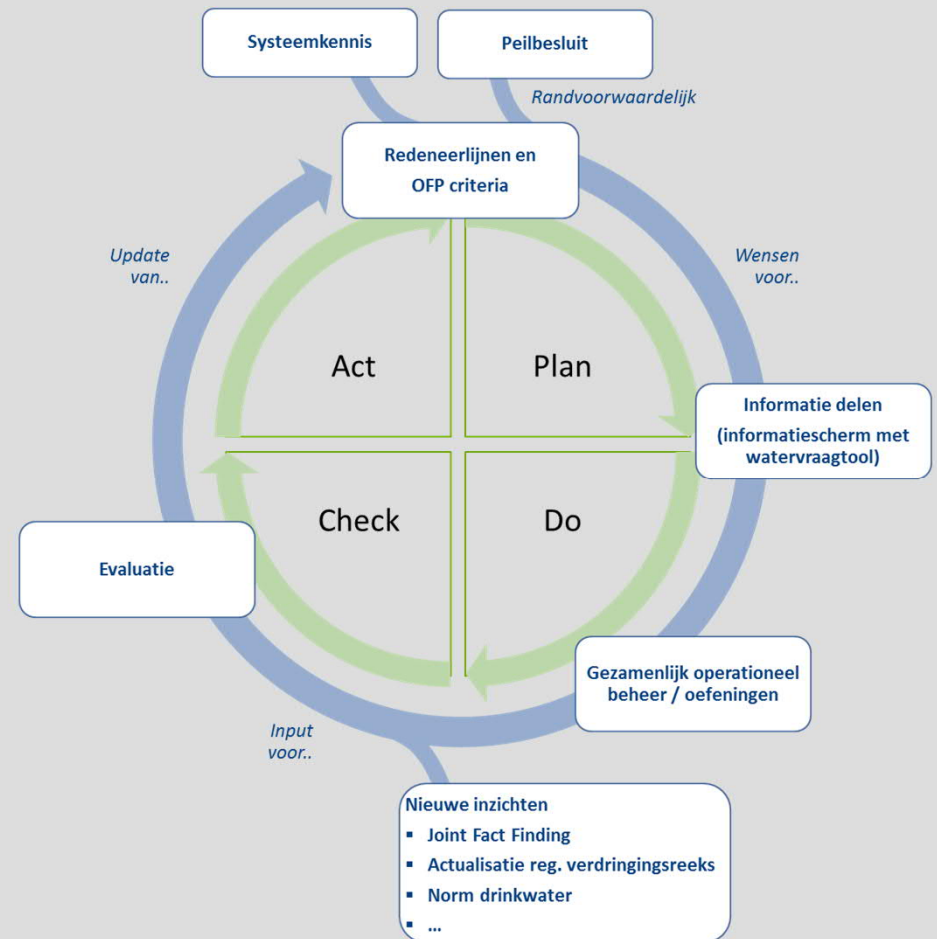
Systeemkennis

Peilbesluit

Randvoorwaardelijk

Redeneerlijnen en OFP criteria

Wensen voor..

Update van..

Act

Plan

Informatie delen (informatiescherm met watervraagtool)

Check

Do

Evaluatie

Gezamenlijk operationeel beheer / oefeningen

Input voor..

Nieuwe inzichten
- Joint Fact Finding
- Actualisatie reg. verdringingsreeks
- Norm drinkwater
- ...